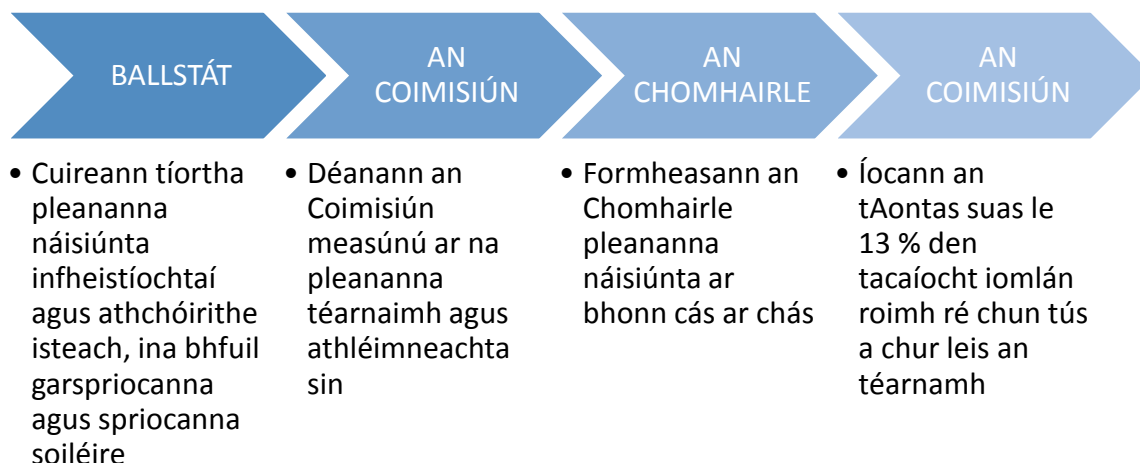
BALLSTÁT

AN COIMISIÚN

AN CHOMHAIRLE

AN COIMISIÚN

• Cuireann tíortha pleananna náisiúnta infheistíochtaí agus athchóirithe isteach, ina bhfuil garspriocanna agus spriocanna soiléire

• Déanann an Coimisiún measúnú ar na pleananna téarnaimh agus athléimneachta sin

• Formheasann an Chomhairle pleananna náisiúnta ar bhonn cás ar chás

• Íocann an tAontas suas le 13 % den tacaíocht iomlán roimh ré chun tús a chur leis an téarnamh